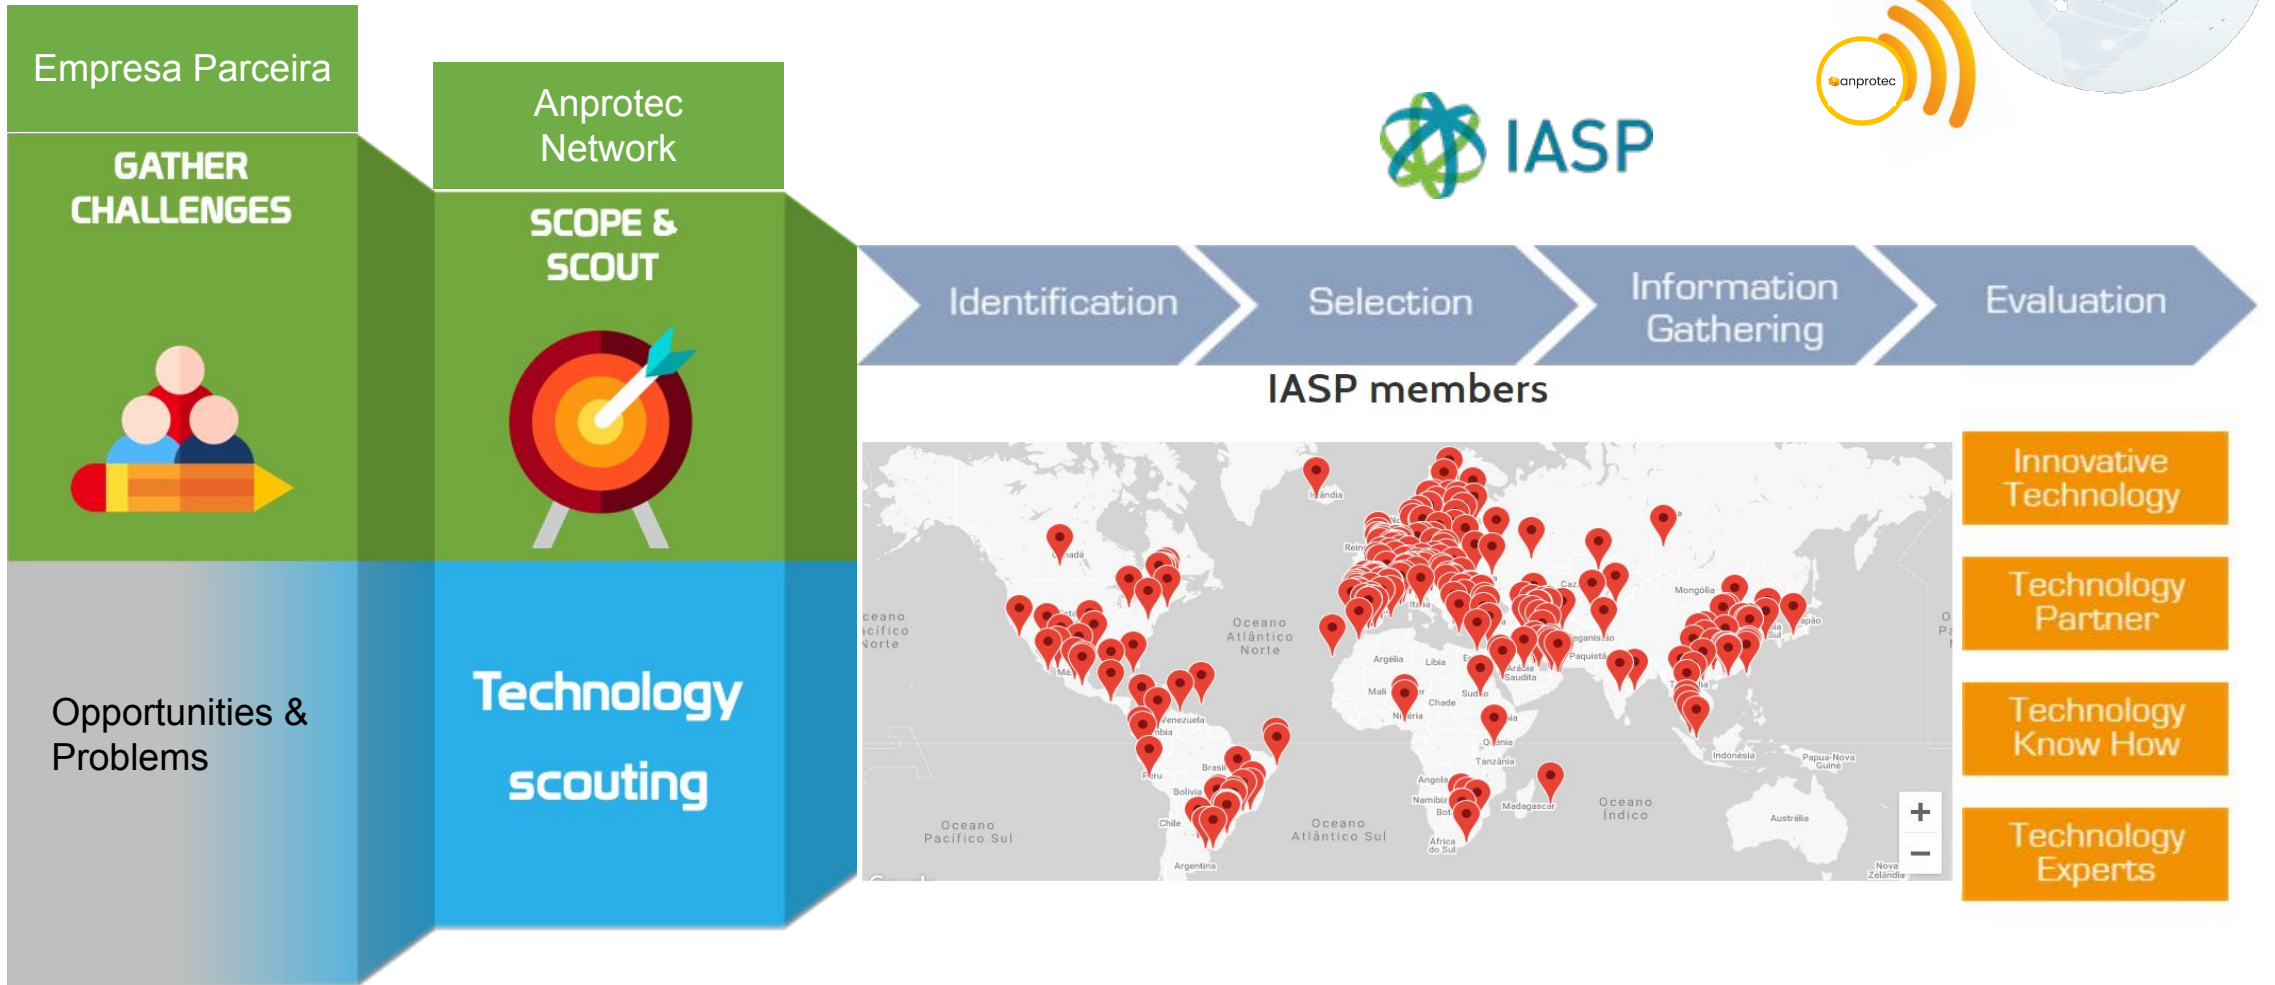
Empresa Parceira

GATHER CHALLENGES

Opportunities & Problems

Anprotec Network

SCOPE & SCOUT

Technology scouting

anprotec

IASP

Identification

Selection

Information Gathering

Evaluation

IASP members

Oceano Pacífico Norte

Oceano Atlântico Norte

Oceano Pacífico Sul

Oceano Atlântico Sul

Oceano Índico

Islândia
Canadá
Reino
Itália
Argélia
Líbia
Mali
Chade
Nigéria
Sudão
Quênia
Tanzânia
Angola
Namíbia
África do Sul
Madagascar
Arábia Saudita
Paquistão
Afeganistão
Mongólia
Japão
Indonésia
Papua-Nova Guiné
Austrália
Nova Zelândia
Venezuela
Peru
Brasil
Bolívia
Chile
Argentina

+
−

Innovative Technology

Technology Partner

Technology Know How

Technology Experts